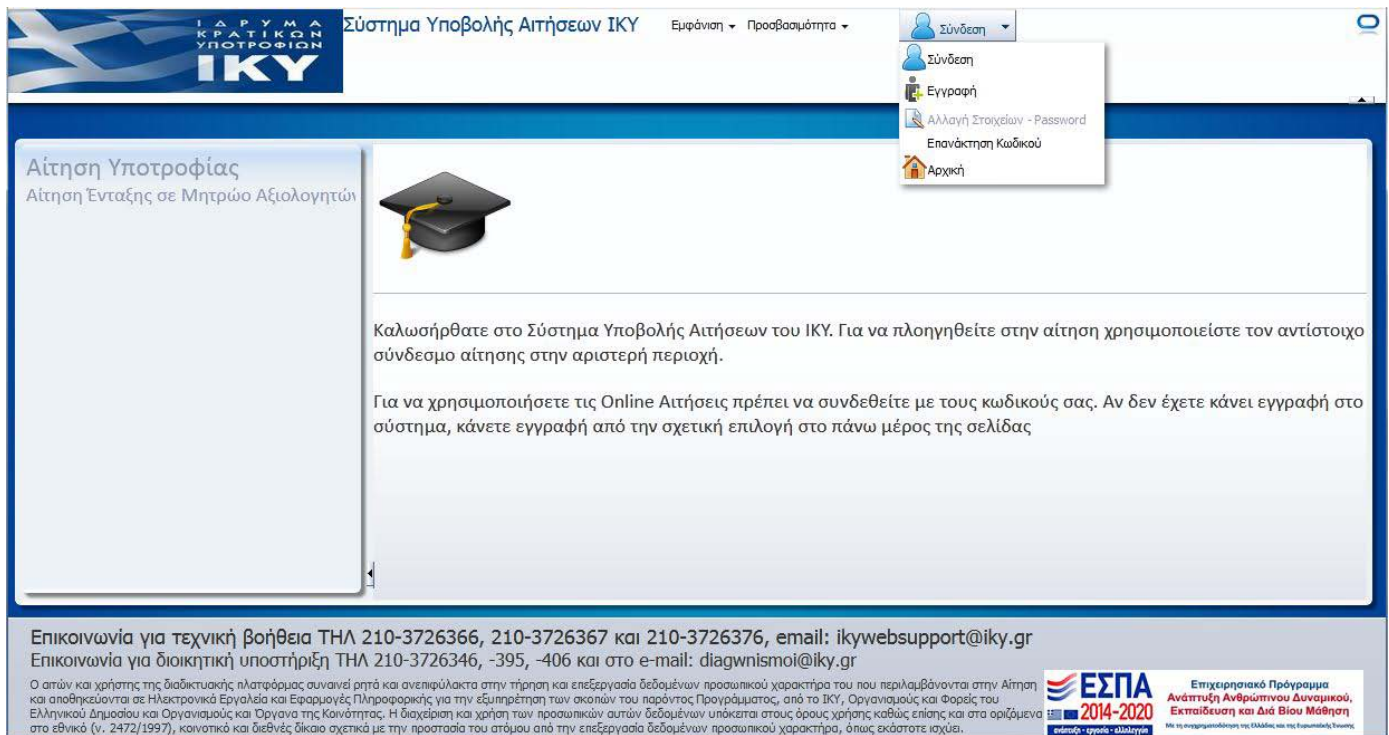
ΙΔΡΥΜΑ ΚΡΑΤΙΚΩΝ ΥΠΟΤΡΟΦΙΩΝ
IKY

Σύστημα Υποβολής Αιτήσεων ΙΚΥ

Εμφάνιση ▾ Προσβασιμότητα ▾

Σύνδεση ▾

Σύνδεση
Εγγραφή
Αλλαγή Στοιχείων - Password
Επανάκτηση Κωδικού
Αρχική

Αίτηση Υποτροφίας
Αίτηση Ένταξης σε Μητρώο Αξιολογητών

Καλωσήρθατε στο Σύστημα Υποβολής Αιτήσεων του ΙΚΥ. Για να πλοηγηθείτε στην αίτηση χρησιμοποιείστε τον αντίστοιχο σύνδεσμο αίτησης στην αριστερή περιοχή.

Για να χρησιμοποιήσετε τις Online Αιτήσεις πρέπει να συνδεθείτε με τους κωδικούς σας. Αν δεν έχετε κάνει εγγραφή στο σύστημα, κάνετε εγγραφή από την σχετική επιλογή στο πάνω μέρος της σελίδας

Επικοινωνία για τεχνική βοήθεια ΤΗΛ 210-3726366, 210-3726367 και 210-3726376, email: ikywebsupport@iky.gr
Επικοινωνία για διοικητική υποστήριξη ΤΗΛ 210-3726346, -395, -406 και στο e-mail: diagwnismoi@iky.gr

Ο αιτών και χρήστης της διαδικτυακής πλατφόρμας συναινεί ρητά και ανεπιφύλακτα στην τήρηση και επεξεργασία δεδομένων προσωπικού χαρακτήρα του που περιλαμβάνονται στην Αίτηση και αποθηκεύονται σε Ηλεκτρονικά Εργαλεία και Εφαρμογές Πληροφορικής για την εξυπηρέτηση των σκοπών του παρόντος Προγράμματος, από το ΙΚΥ, Οργανισμούς και Φορείς του Ελληνικού Δημοσίου και Οργανισμούς και Όργανα της Κοινότητας. Η διαχείριση και χρήση των προσωπικών αυτών δεδομένων υπόκειται στους όρους χρήσης καθώς επίσης και στα οριζόμενα στο εθνικό (ν. 2472/1997), κοινοτικό και διεθνές δίκαιο σχετικά με την προστασία του ατόμου από την επεξεργασία δεδομένων προσωπικού χαρακτήρα, όπως εκάστοτε ισχύει.

ΕΣΠΑ 2014-2020
ανάπτυξη - εργασία - αλληλεγγύη

Επιχειρησιακό Πρόγραμμα
Ανάπτυξη Ανθρώπινου Δυναμικού, Εκπαίδευση και Διά Βίου Μάθηση
Με τη συγχρηματοδότηση της Ελλάδας και της Ευρωπαϊκής Ένωσης